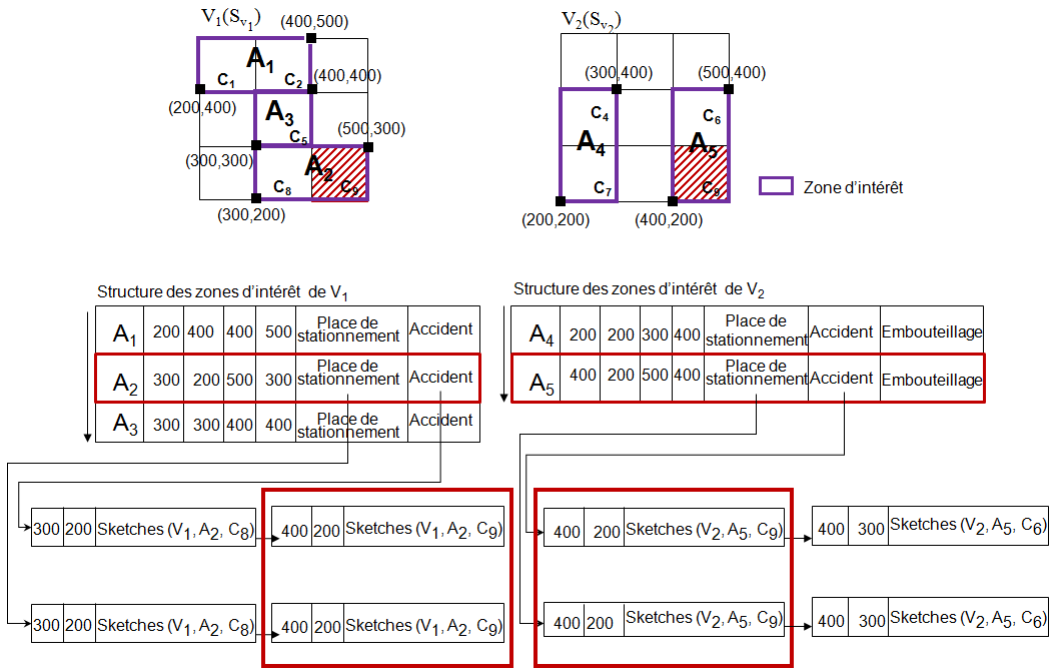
$V_1(S_{v_1})$

(400,500)

$A_1$

$c_1$ $c_2$ (400,400)

(200,400)

$A_3$

$c_5$ (500,300)

(300,300)

$A_2$

$c_8$ $c_9$

(300,200)

$V_2(S_{v_2})$

(300,400) (500,400)

$c_4$ $c_6$

$A_4$ $A_5$

$c_7$ $c_9$

(200,200) (400,200)

Zone d'intérêt

Structure des zones d'intérêt de $V_1$

| $A_1$ | 200 | 400 | 400 | 500 | Place de stationnement | Accident |
|---|---|---|---|---|---|---|
| $A_2$ | 300 | 200 | 500 | 300 | Place de stationnement | Accident |
| $A_3$ | 300 | 300 | 400 | 400 | Place de stationnement | Accident |

Structure des zones d'intérêt de $V_2$

| $A_4$ | 200 | 200 | 300 | 400 | Place de stationnement | Accident | Embouteillage |
|---|---|---|---|---|---|---|---|
| $A_5$ | 400 | 200 | 500 | 400 | Place de stationnement | Accident | Embouteillage |

300 200 Sketches ($V_1$, $A_2$, $C_8$)

400 200 Sketches ($V_1$, $A_2$, $C_9$)

400 200 Sketches ($V_2$, $A_5$, $C_9$)

400 300 Sketches ($V_2$, $A_5$, $C_6$)

300 200 Sketches ($V_1$, $A_2$, $C_8$)

400 200 Sketches ($V_1$, $A_2$, $C_9$)

400 200 Sketches ($V_2$, $A_5$, $C_9$)

400 300 Sketches ($V_2$, $A_5$, $C_6$)